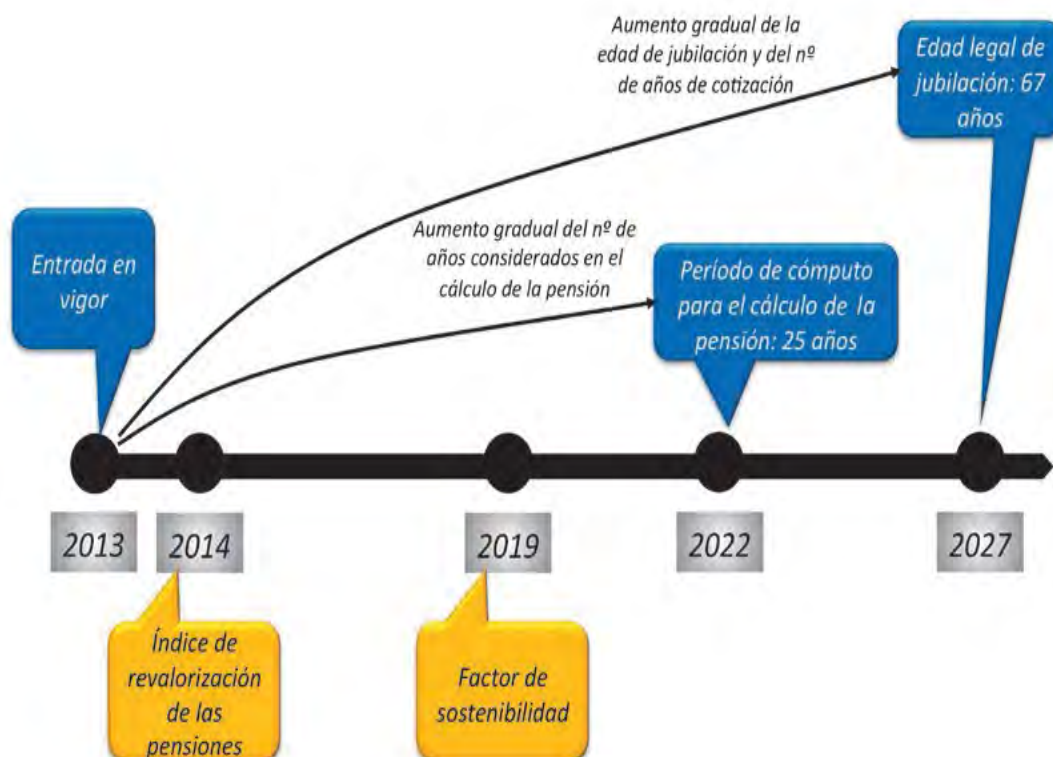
Aumento gradual de la edad de jubilación y del nº de años de cotización

Edad legal de jubilación: 67 años

Aumento gradual del nº de años considerados en el cálculo de la pensión

Entrada en vigor

Período de cómputo para el cálculo de la pensión: 25 años

2013

2014

2019

2022

2027

Índice de revalorización de las pensiones

Factor de sostenibilidad